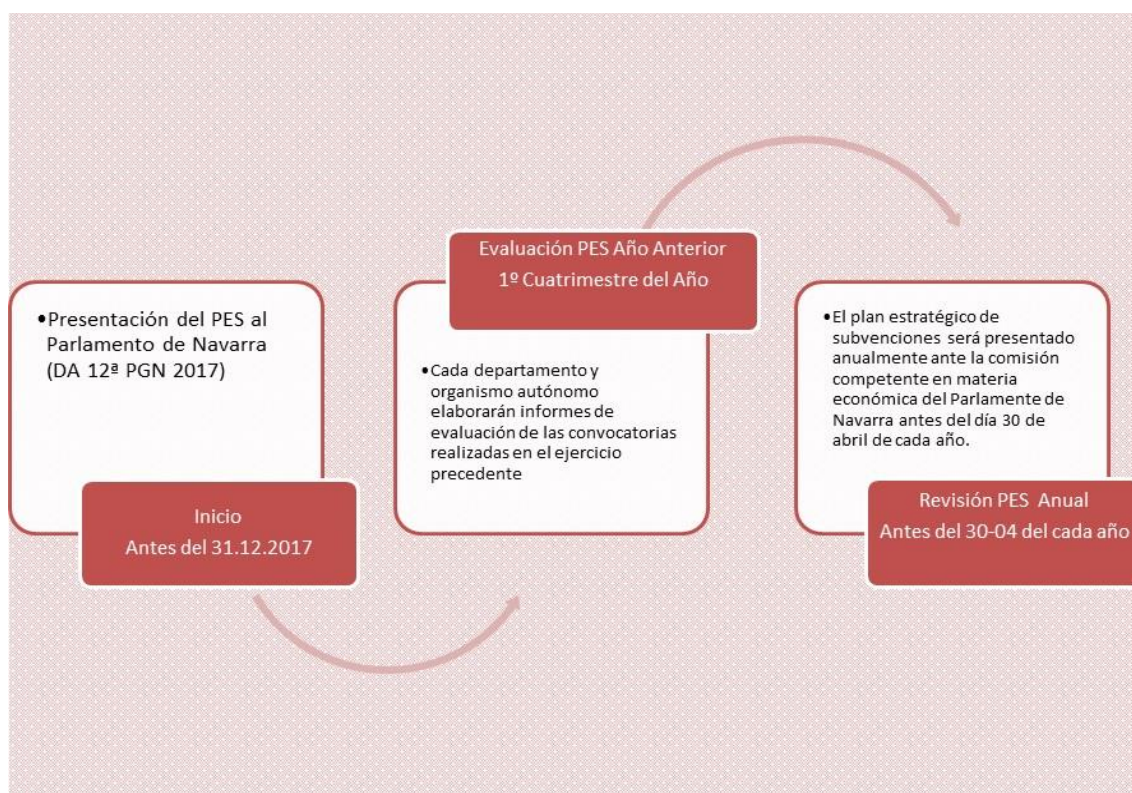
•Presentación del PES al Parlamento de Navarra (DA 12ª PGN 2017)

Inicio
Antes del 31.12.2017

Evaluación PES Año Anterior
1º Cuatrimestre del Año

•Cada departamento y organismo autónomo elaborarán informes de evaluación de las convocatorias realizadas en el ejercicio precedente

•El plan estratégico de subvenciones será presentado anualmente ante la comisión competente en materia económica del Parlamente de Navarra antes del día 30 de abril de cada año.

Revisión PES Anual
Antes del 30-04 del cada año